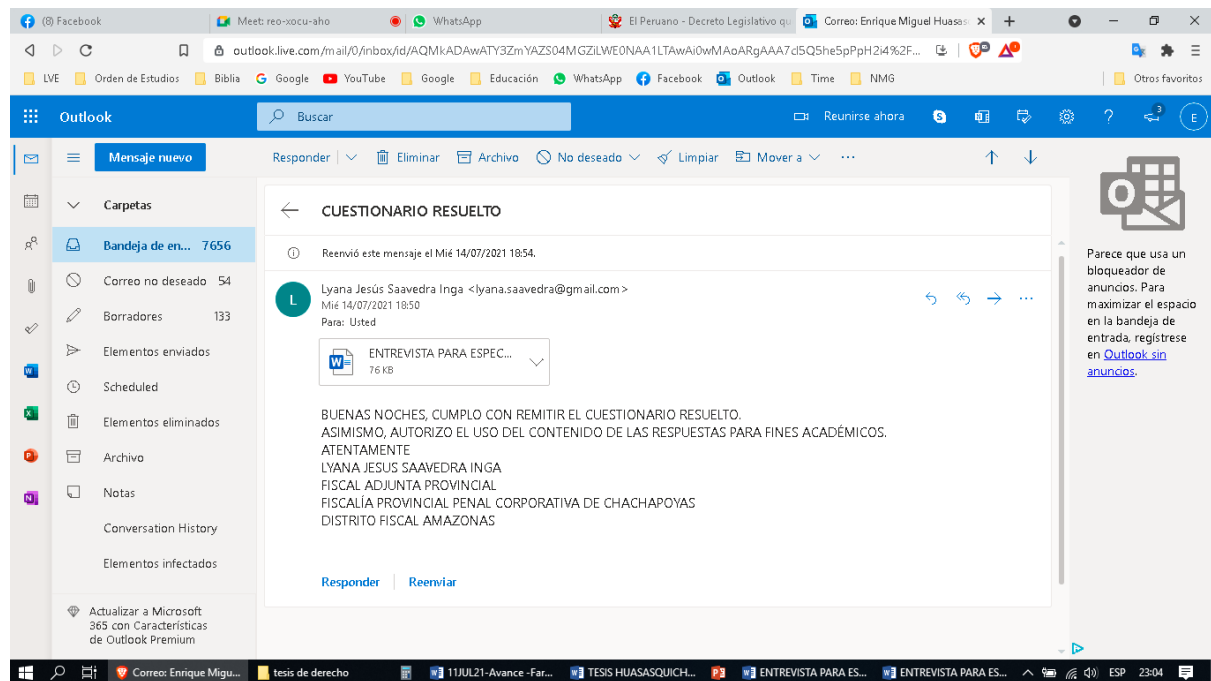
(8) Facebook | Meet: reo-xocu-aho | WhatsApp | El Peruano - Decreto Legislativo qu | Correo: Enrique Miguel Huasas ×

outlook.live.com/mail/0/inbox/id/AQMkADAwATY3ZmYAZS04MGZiLWE0NAA1LTAwAi0wMAoARgAAA7cl5Q5he5pPpH2i4%2F...

LVE | Orden de Estudios | Biblia | Google | YouTube | Google | Educación | WhatsApp | Facebook | Outlook | Time | NMG | Otros favoritos

Outlook | Buscar | Reunirse ahora

Mensaje nuevo

Responder | Eliminar | Archivo | No deseado | Limpiar | Mover a | ···

Carpetas
Bandeja de en... 7656
Correo no deseado 54
Borradores 133
Elementos enviados
Scheduled
Elementos eliminados
Archivo
Notas
Conversation History
Elementos infectados

Actualizar a Microsoft 365 con Características de Outlook Premium

CUESTIONARIO RESUELTO

Reenvió este mensaje el Mié 14/07/2021 18:54.

Lyana Jesús Saavedra Inga <lyana.saavedra@gmail.com>
Mié 14/07/2021 18:50
Para: Usted

ENTREVISTA PARA ESPEC...
76 KB

BUENAS NOCHES, CUMPLO CON REMITIR EL CUESTIONARIO RESUELTO.
ASIMISMO, AUTORIZO EL USO DEL CONTENIDO DE LAS RESPUESTAS PARA FINES ACADÉMICOS.
ATENTAMENTE
LYANA JESUS SAAVEDRA INGA
FISCAL ADJUNTA PROVINCIAL
FISCALÍA PROVINCIAL PENAL CORPORATIVA DE CHACHAPOYAS
DISTRITO FISCAL AMAZONAS

Responder | Reenviar

Parece que usa un bloqueador de anuncios. Para maximizar el espacio en la bandeja de entrada, regístrese en Outlook sin anuncios.

Correo: Enrique Migu... | tesis de derecho | 11JUL21-Avance -Far... | TESIS HUASASQUICH... | ENTREVISTA PARA ES... | ENTREVISTA PARA ES... | ESP 23:04